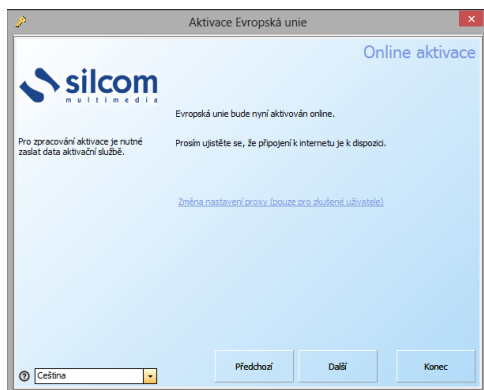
Aktivace Evropská unie

Online aktivace

silcom
multimedia

Evropská unie bude nyní aktivován online.

Pro zpracování aktivace je nutné zaslat data aktivační službě.

Prosím ujistěte se, že připojení k internetu je k dispozici.

Změna nastavení proxy (pouze pro zkušené uživatele)

?
Čeština

Předchozí
Další
Konec